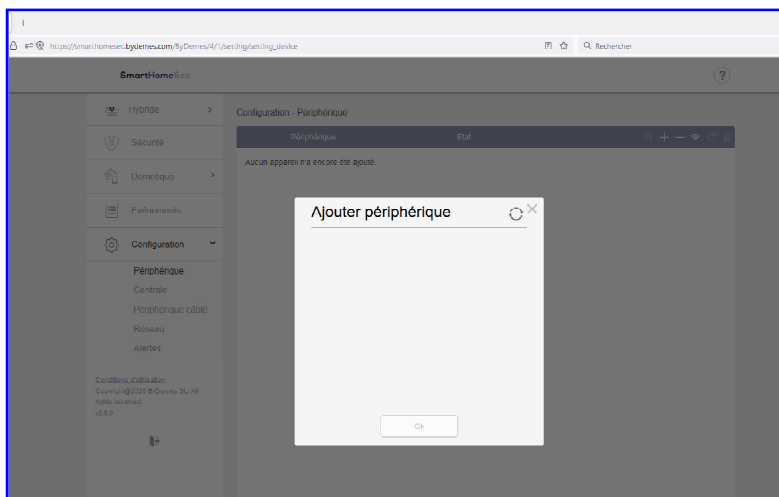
https://smarthomesec.bydemes.com/ByDemes/4/1/setting/setting_device

Q Rechercher

SmartHomeSec

?

Hybride

Sécurité

Domotique

Evènements

Configuration

Périphérique

Centrale

Périphérique câblé

Réseau

Alertes

Conditions d'utilisation
Copyright@2020 ByDemes SL. All rights reserved.
v2.8.0

Configuration - Périphérique

Périphérique

Etat

Aucun appareil n'a encore été ajouté.

Ajouter périphérique

Ok